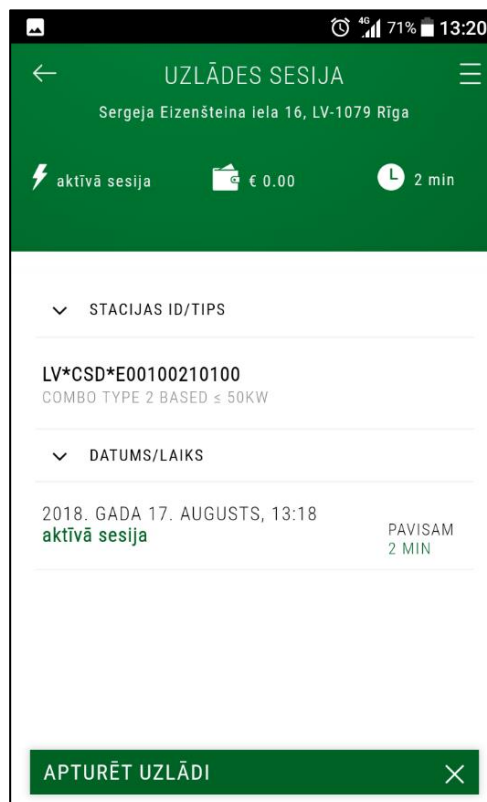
4G 71% 13:20

UZLĀDES SESIJA

Sergeja Eizenšteina iela 16, LV-1079 Rīga

aktīvā sesija
€ 0.00
2 min

STACIJAS ID/TIPS

LV*CSD*E00100210100
COMBO TYPE 2 BASED ≤ 50KW

DATUMS/LAIKS

2018. GADA 17. AUGUSTS, 13:18
aktīvā sesija
PAVISAM
2 MIN

APTURĒT UZLĀDI